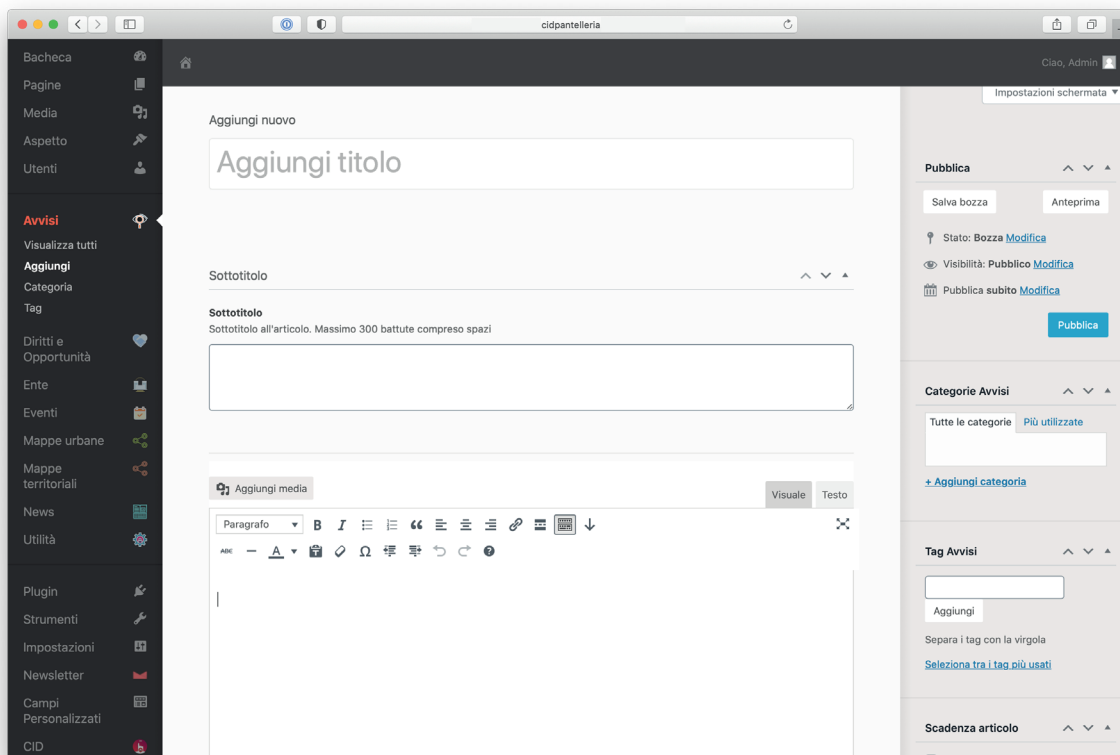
cidpantelleria

Bacheca
Pagine
Media
Aspetto
Utenti

Avvisi
Visualizza tutti
Aggiungi
Categoria
Tag

Diritti e Opportunità
Ente
Eventi
Mappe urbane
Mappe territoriali
News
Utilità

Plugin
Strumenti
Impostazioni
Newsletter
Campi Personalizzati
CID

Ciao, Admin

Impostazioni schermata ▼

Aggiungi nuovo

Aggiungi titolo

Sottotitolo

Sottotitolo
Sottotitolo all'articolo. Massimo 300 battute compreso spazi

Aggiungi media

Visuale Testo

Paragrafo

Pubblica
Salva bozza
Anteprima
Stato: Bozza Modifica
Visibilità: Pubblico Modifica
Pubblica subito Modifica
Pubblica

Categorie Avvisi
Tutte le categorie
Più utilizzate
+ Aggiungi categoria

Tag Avvisi
Aggiungi
Separa i tag con la virgola
Seleziona tra i tag più usati

Scadenza articolo